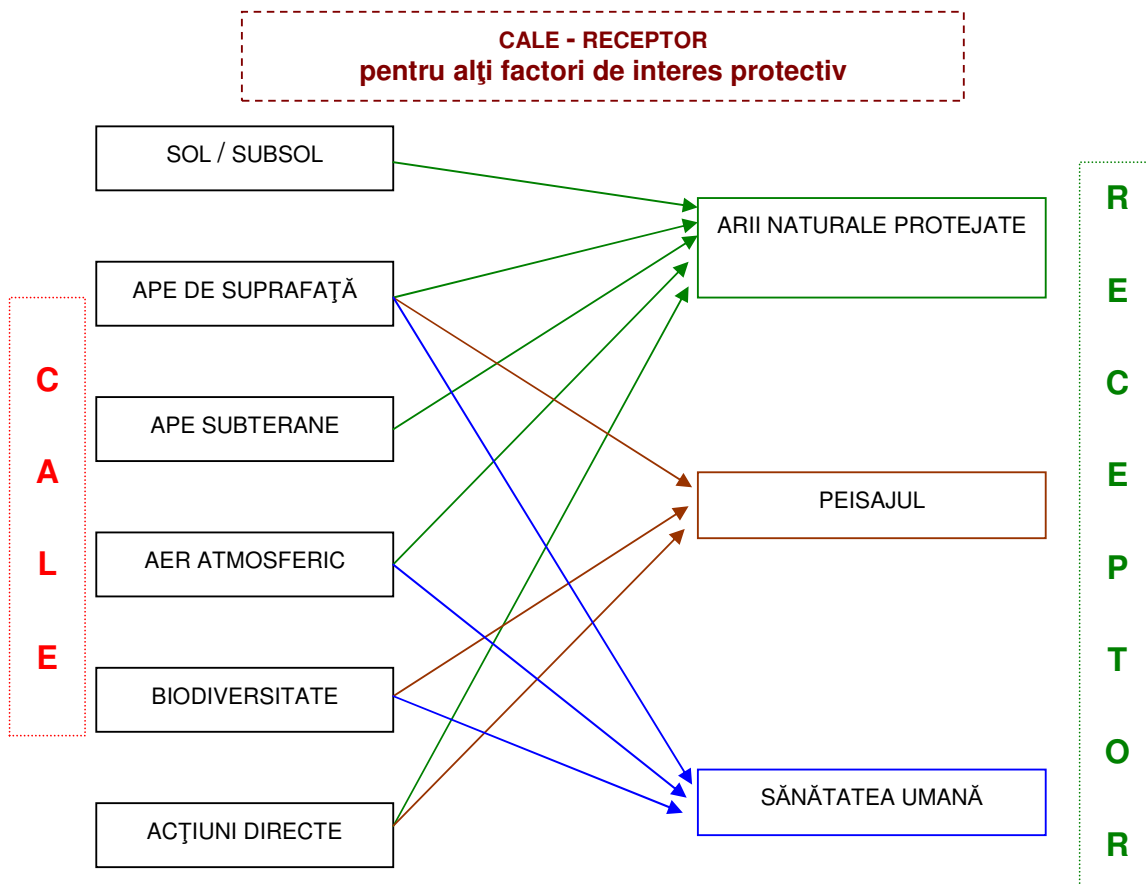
CALE - RECEPTOR
pentru alţi factori de interes protectiv

SOL / SUBSOL

APE DE SUPRAFAŢĂ

APE SUBTERANE

AER ATMOSFERIC

BIODIVERSITATE

ACŢIUNI DIRECTE

C
A
L
E

ARII NATURALE PROTEJATE

PEISAJUL

SĂNĂTATEA UMANĂ

R
E
C
E
P
T
O
R